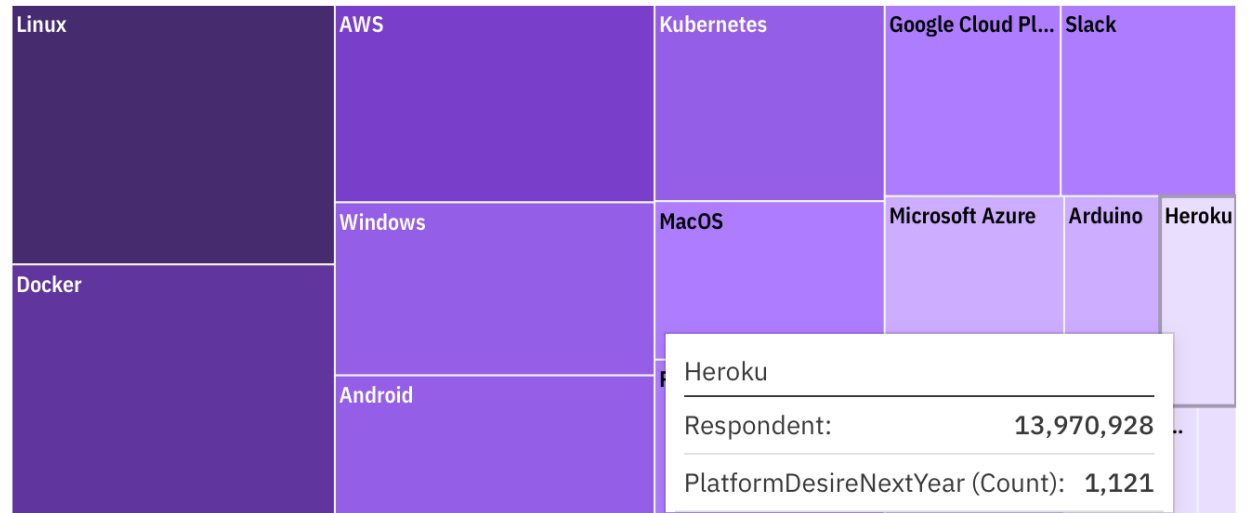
Linux
AWS
Kubernetes
Google Cloud Pl...
Slack
Windows
MacOS
Microsoft Azure
Arduino
Heroku
Docker
Android
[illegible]

Heroku
| | |
|---|---|
| Respondent: | 13,970,928 |
| PlatformDesireNextYear (Count): | 1,121 |